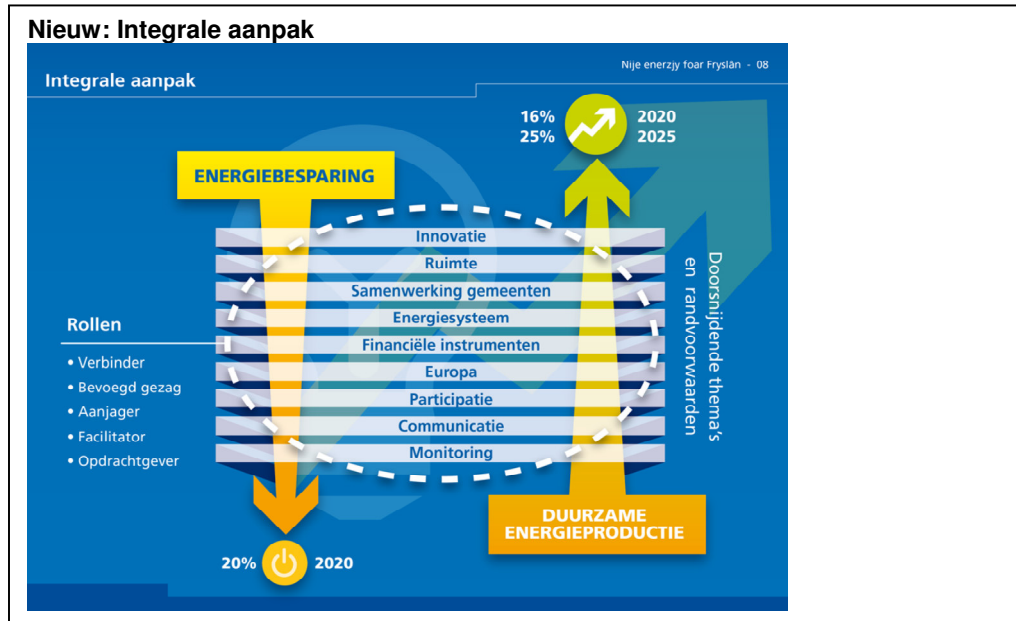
Nieuw: Integrale aanpak

Integrale aanpak

Nije enerzjy foar Fryslân - 08

16% 2020
25% 2025

ENERGIEBESPARING

Innovatie
Ruimte
Samenwerking gemeenten
Energiesysteem
Financiële instrumenten
Europa
Participatie
Communicatie
Monitoring

Doorsnijdende thema's en randvoorwaarden

Rollen
• Verbinder
• Bevoegd gezag
• Aanjager
• Facilitator
• Opdrachtgever

DUURZAME ENERGIEPRODUCTIE

20% 2020